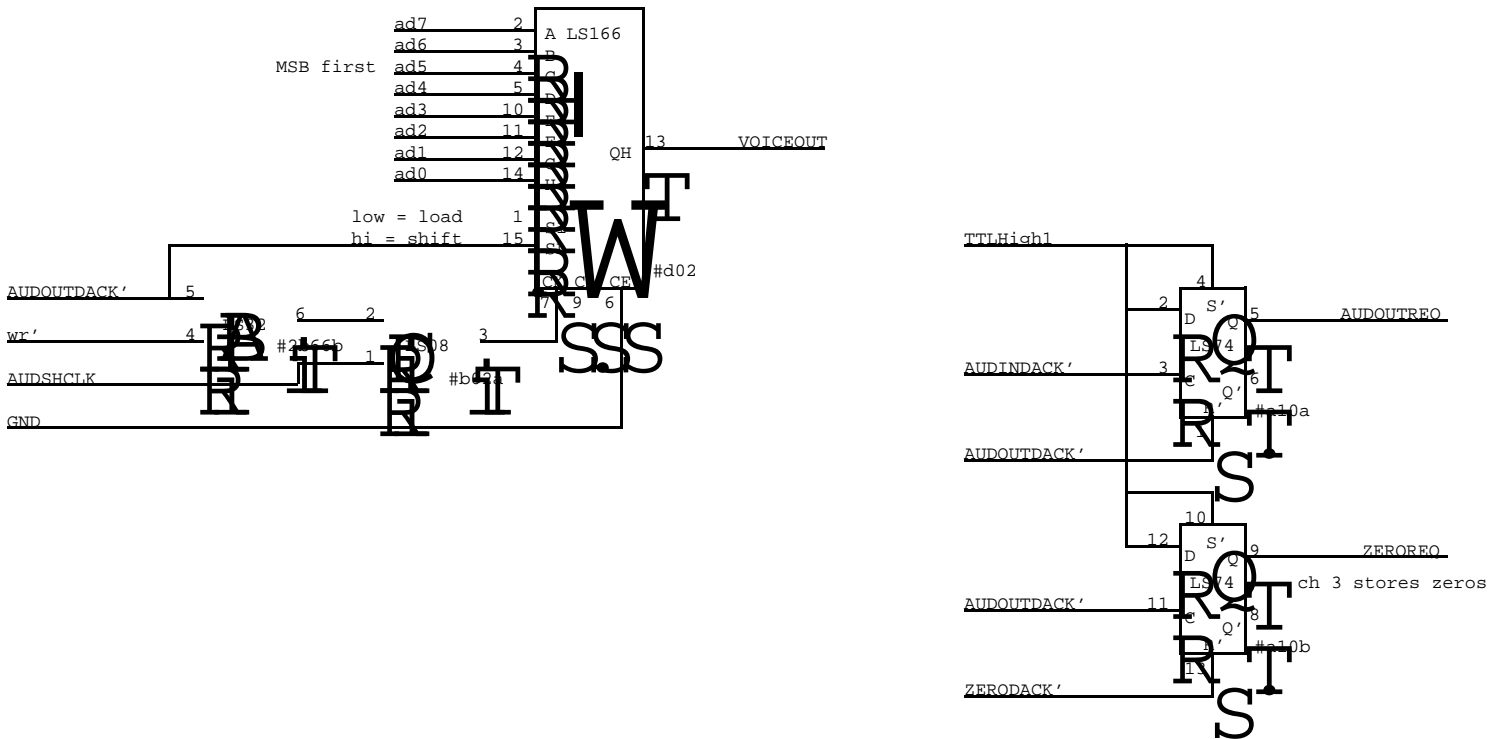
ad7 2
ad6 3
MSB first ad5 4
ad4 5
ad3 10
ad2 11
ad1 12
ad0 14
A LS166
B
C
D
E
F
G
H
QH 13 VOICEOUT
low = load 1
hi = shift 15
AUDOUTDACK' 5
wr' 4
AUDSHCLK
GND
CK C CE
7 9 6
#d02
6 2
LS32
#2166b
1 LS08
#b02a
3
TTLHigh1
4
2 S'
D Q 5 AUDOUTREQ
LS74
AUDINDACK' 3 C
Q' 6
R'
#a10a
1
AUDOUTDACK'
10
12 S'
D Q 9 ZEROREQ
LS74 ch 3 stores zeros
AUDOUTDACK' 11 C
Q' 8
R'
#a10b
13
ZERODACK'